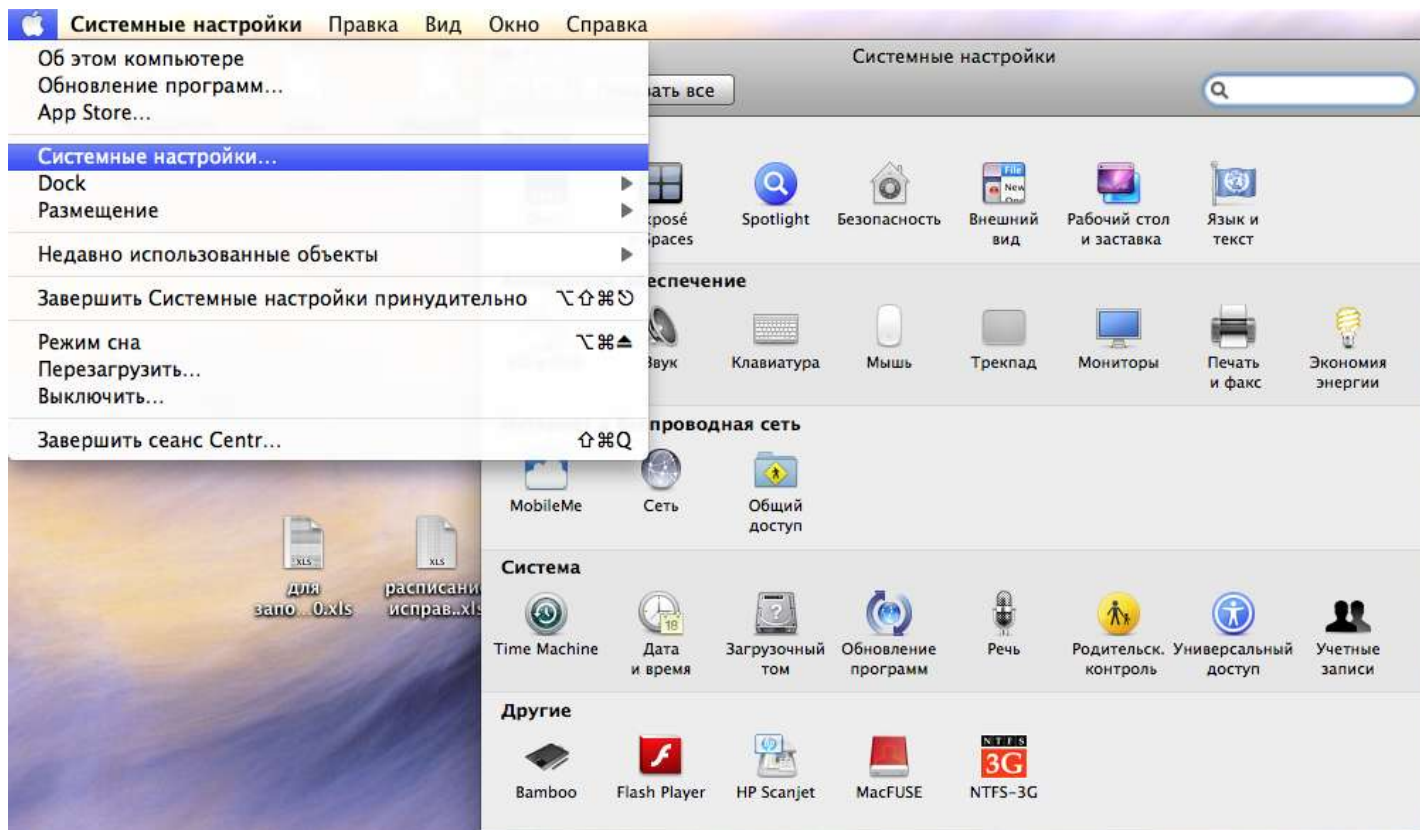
Системные настройки Правка Вид Окно Справка

Об этом компьютере
Обновление программ...
App Store...

Системные настройки...
Dock
Размещение

Недавно использованные объекты

Завершить Системные настройки принудительно ⌥⇧⌘⎋

Режим сна ⌥⌘⏏
Перезагрузить...
Выключить...

Завершить сеанс Centr... ⇧⌘Q

Системные настройки

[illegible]зать все

xposé Spaces
Spotlight
Безопасность
Внешний вид
Рабочий стол и заставка
Язык и текст

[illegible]еспечение

Звук
Клавиатура
Мышь
Трекпад
Мониторы
Печать и факс
Экономия энергии

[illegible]проводная сеть

MobileMe
Сеть
Общий доступ

Система

Time Machine
Дата и время
Загрузочный том
Обновление программ
Речь
Родительск. контроль
Универсальный доступ
Учетные записи

Другие

Bamboo
Flash Player
HP Scanjet
MacFUSE
NTFS-3G

для запо...0.xls
расписани исправ..xls